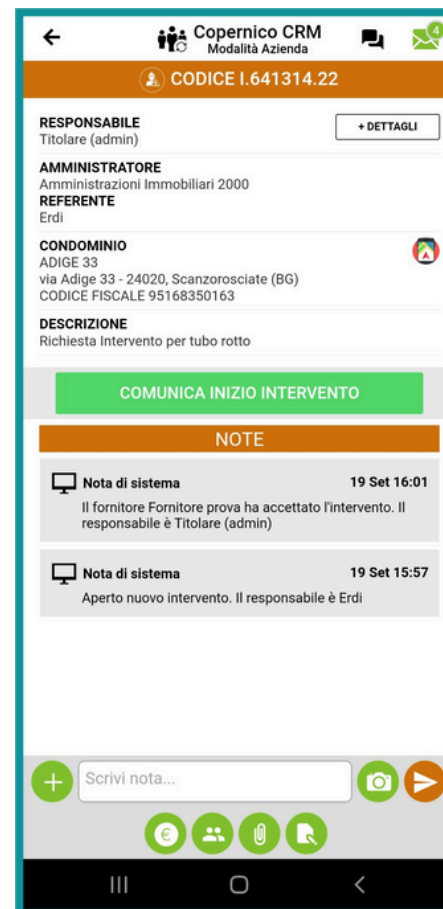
Copernico CRM
Modalità Azienda

4

CODICE I.641314.22

RESPONSABILE
Titolare (admin)

+ DETTAGLI

AMMINISTRATORE
Amministrazioni Immobiliari 2000

REFERENTE
Erdi

CONDOMINIO
ADIGE 33
via Adige 33 - 24020, Scanzorosciate (BG)
CODICE FISCALE 95168350163

DESCRIZIONE
Richiesta Intervento per tubo rotto

COMUNICA INIZIO INTERVENTO

NOTE

Nota di sistema 19 Set 16:01
Il fornitore Fornitore prova ha accettato l'intervento. Il responsabile è Titolare (admin)

Nota di sistema 19 Set 15:57
Aperto nuovo intervento. Il responsabile è Erdi

Scrivi nota...